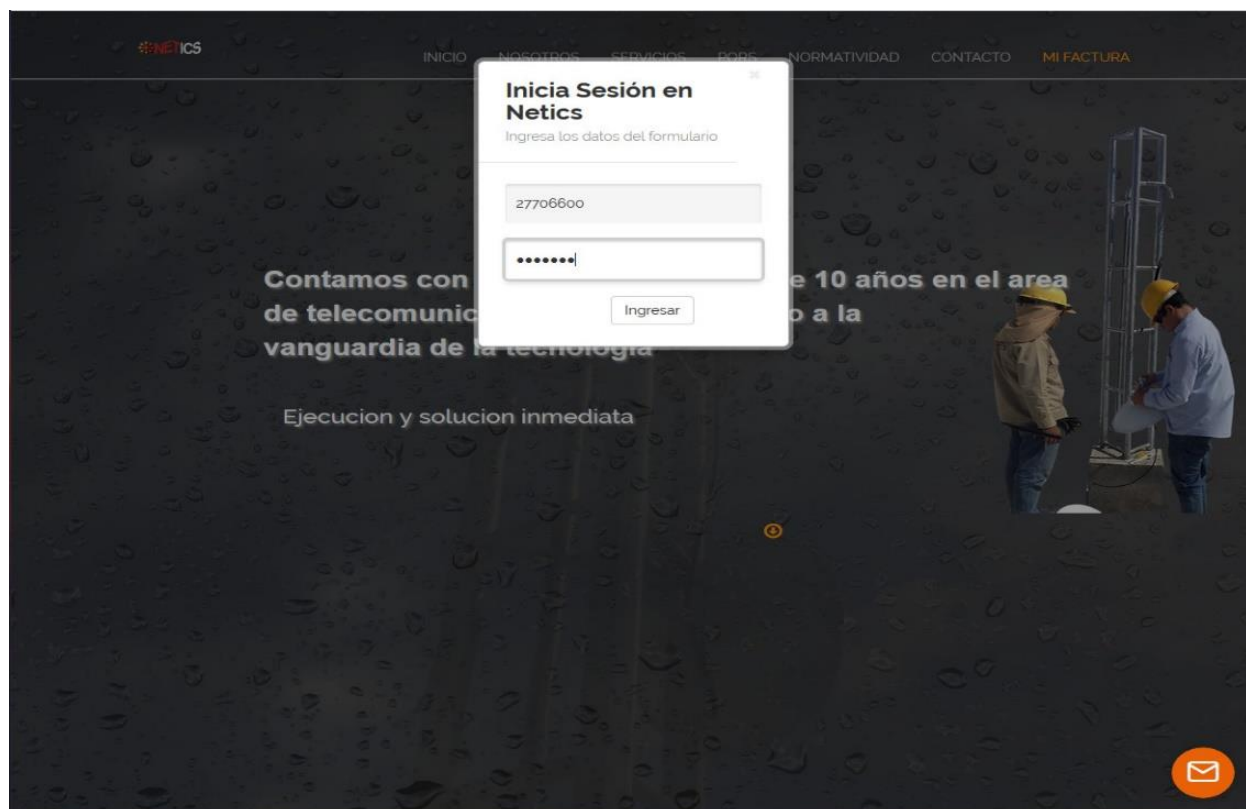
NETICS

INICIO NOSOTROS SERVICIOS PQRS NORMATIVIDAD CONTACTO MI FACTURA

Inicia Sesión en Netics

Ingresa los datos del formulario

×

27706600

•••••••

Ingresar

Contamos con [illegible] e 10 años en el area de telecomunic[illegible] o a la vanguardia de la tecnologia

Ejecucion y solucion inmediata